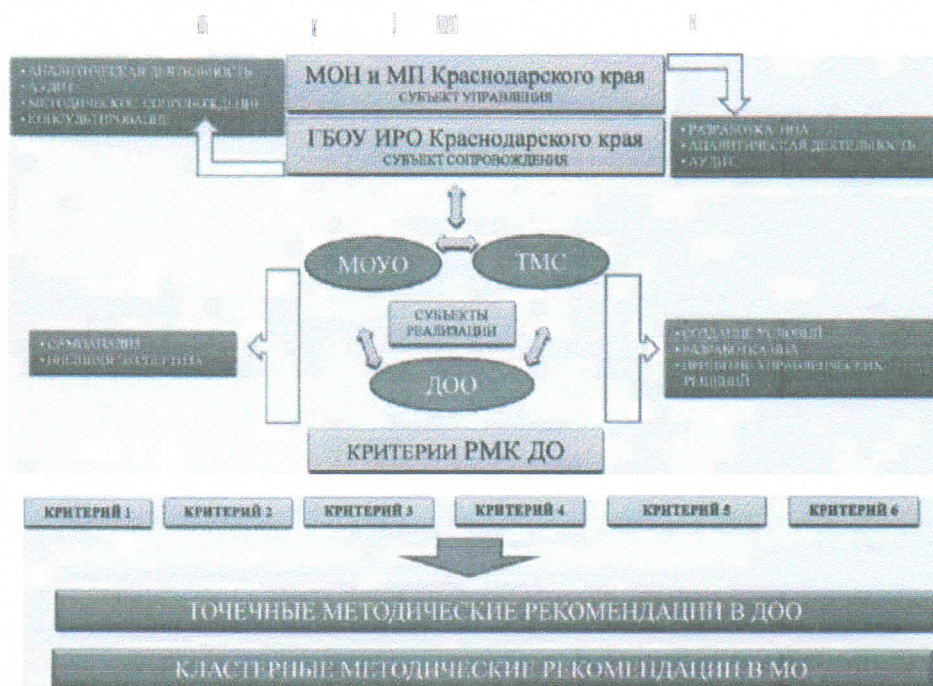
• АНАЛИТИЧЕСКАЯ ДЕЯТЕЛЬНОСТЬ
• АУДИТ
• МЕТОДИЧЕСКОЕ СОПРОВОЖДЕНИЕ
• КОНСУЛЬТИРОВАНИЕ

МОН и МП Краснодарского края
СУБЪЕКТ УПРАВЛЕНИЯ

ГБОУ ИРО Краснодарского края
СУБЪЕКТ СОПРОВОЖДЕНИЯ

• РАЗРАБОТКА НПА
• АНАЛИТИЧЕСКАЯ ДЕЯТЕЛЬНОСТЬ
• АУДИТ

МОУО
ТМС
СУБЪЕКТЫ РЕАЛИЗАЦИИ
ДОО

• САМОАНАЛИЗ
• ВНЕШНЯЯ ЭКСПЕРТИЗА

• СОЗДАНИЕ УСЛОВИЙ
• РАЗРАБОТКА НПА
• ПРИНЯТИЕ УПРАВЛЕНЧЕСКИХ РЕШЕНИЙ

КРИТЕРИИ РМК ДО

КРИТЕРИЙ 1
КРИТЕРИЙ 2
КРИТЕРИЙ 3
КРИТЕРИЙ 4
КРИТЕРИЙ 5
КРИТЕРИЙ 6

ТОЧЕЧНЫЕ МЕТОДИЧЕСКИЕ РЕКОМЕНДАЦИИ В ДОО

КЛАСТЕРНЫЕ МЕТОДИЧЕСКИЕ РЕКОМЕНДАЦИИ В МО